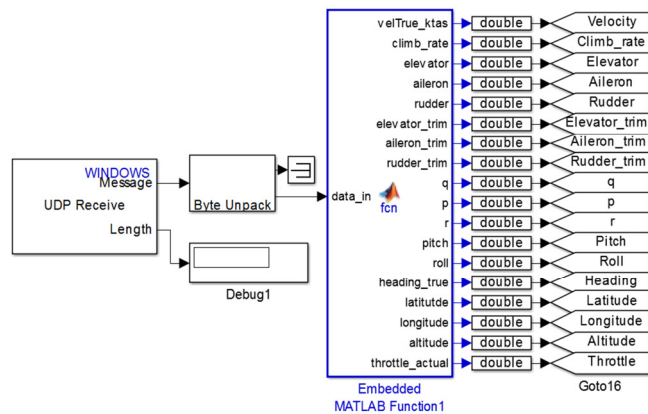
WINDOWS
Message
UDP Receive
Length

Byte Unpack

Debug1

data_in
fcn

velTrue_ktas
climb_rate
elevator
aileron
rudder
elevator_trim
aileron_trim
rudder_trim
q
p
r
pitch
roll
heading_true
latitutde
longitude
altitude
throttle_actual

Embedded
MATLAB Function1

double
double
double
double
double
double
double
double
double
double
double
double
double
double
double
double
double
double

Velocity
Climb_rate
Elevator
Aileron
Rudder
Elevator_trim
Aileron_trim
Rudder_trim
q
p
r
Pitch
Roll
Heading
Latitude
Longitude
Altitude
Throttle

Goto16